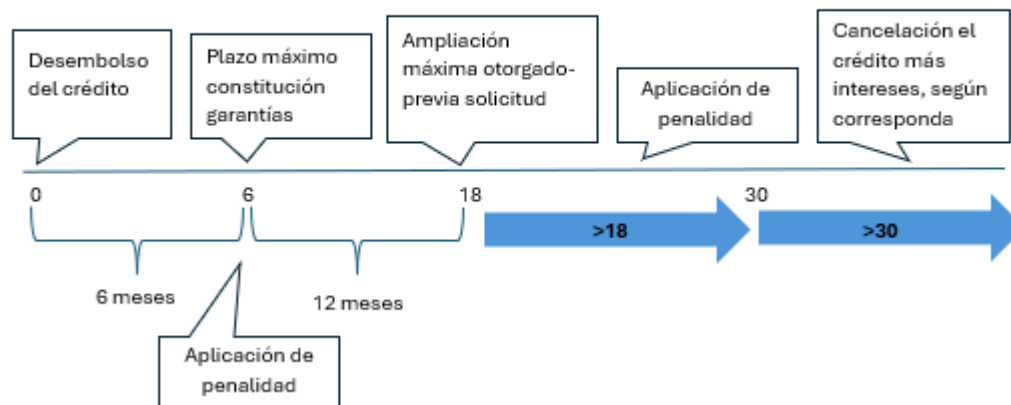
Desembolso del crédito

Plazo máximo constitución garantías

Ampliación máxima otorgado-previa solicitud

Aplicación de penalidad

Cancelación el crédito más intereses, según corresponda

0

6

18

30

>18

>30

6 meses

12 meses

Aplicación de penalidad